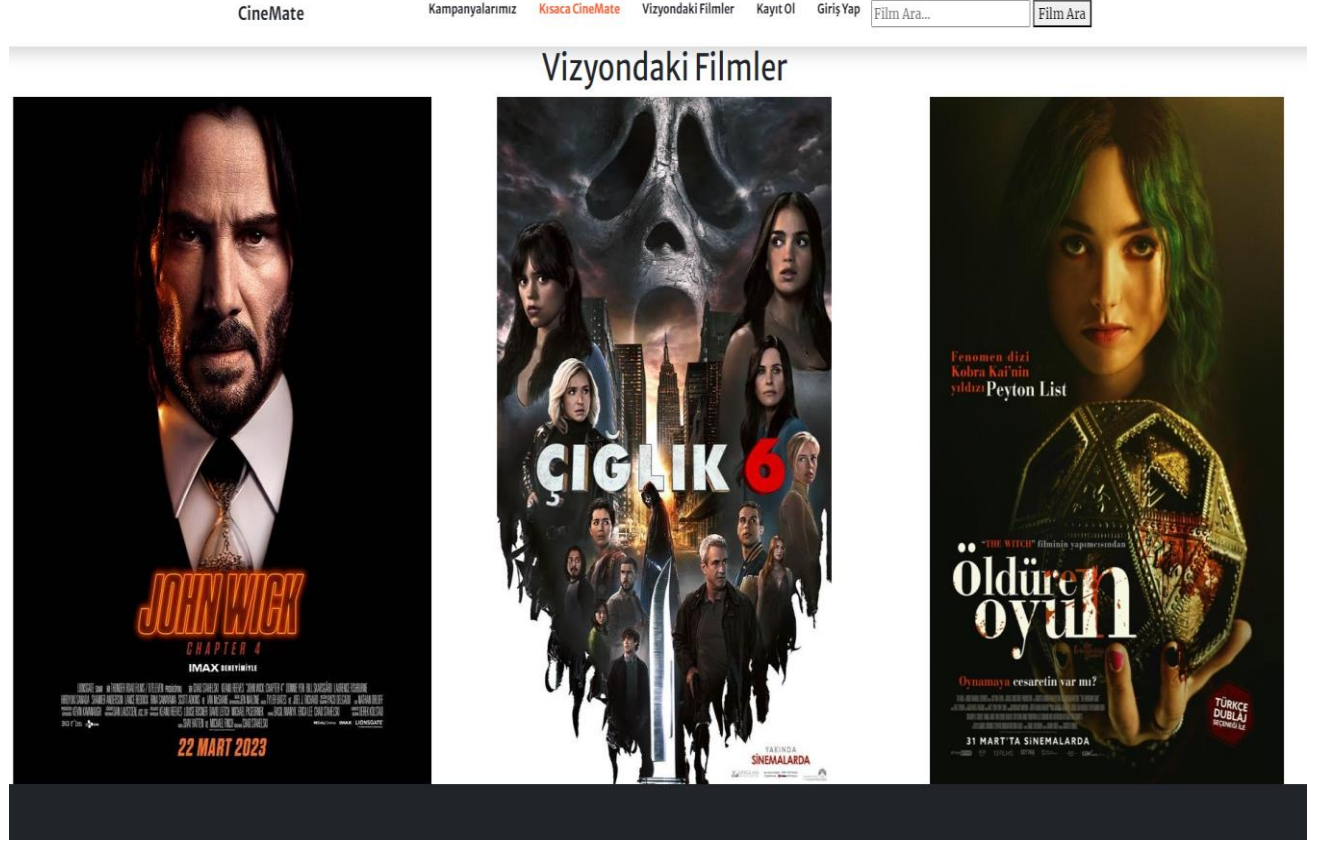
CineMate

Kampanyalarımız Kısaca CineMate Vizyondaki Filmler Kayıt Ol Giriş Yap Film Ara... Film Ara

Vizyondaki Filmler

JOHN WICK
CHAPTER 4
IMAX DENEYİMİYLE
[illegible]
22 MART 2023

ÇIĞLIK 6
YAKINDA
SİNEMALARDA

Fenomen dizi
Kobra Kai'nin
yıldızı Peyton List

"THE WITCH" filminin yapımcısından
Öldüren oyun
Oynamaya cesaretin var mı?
TÜRKÇE DUBLAJ SEÇENEĞİ İLE
31 MART'TA SİNEMALARDA